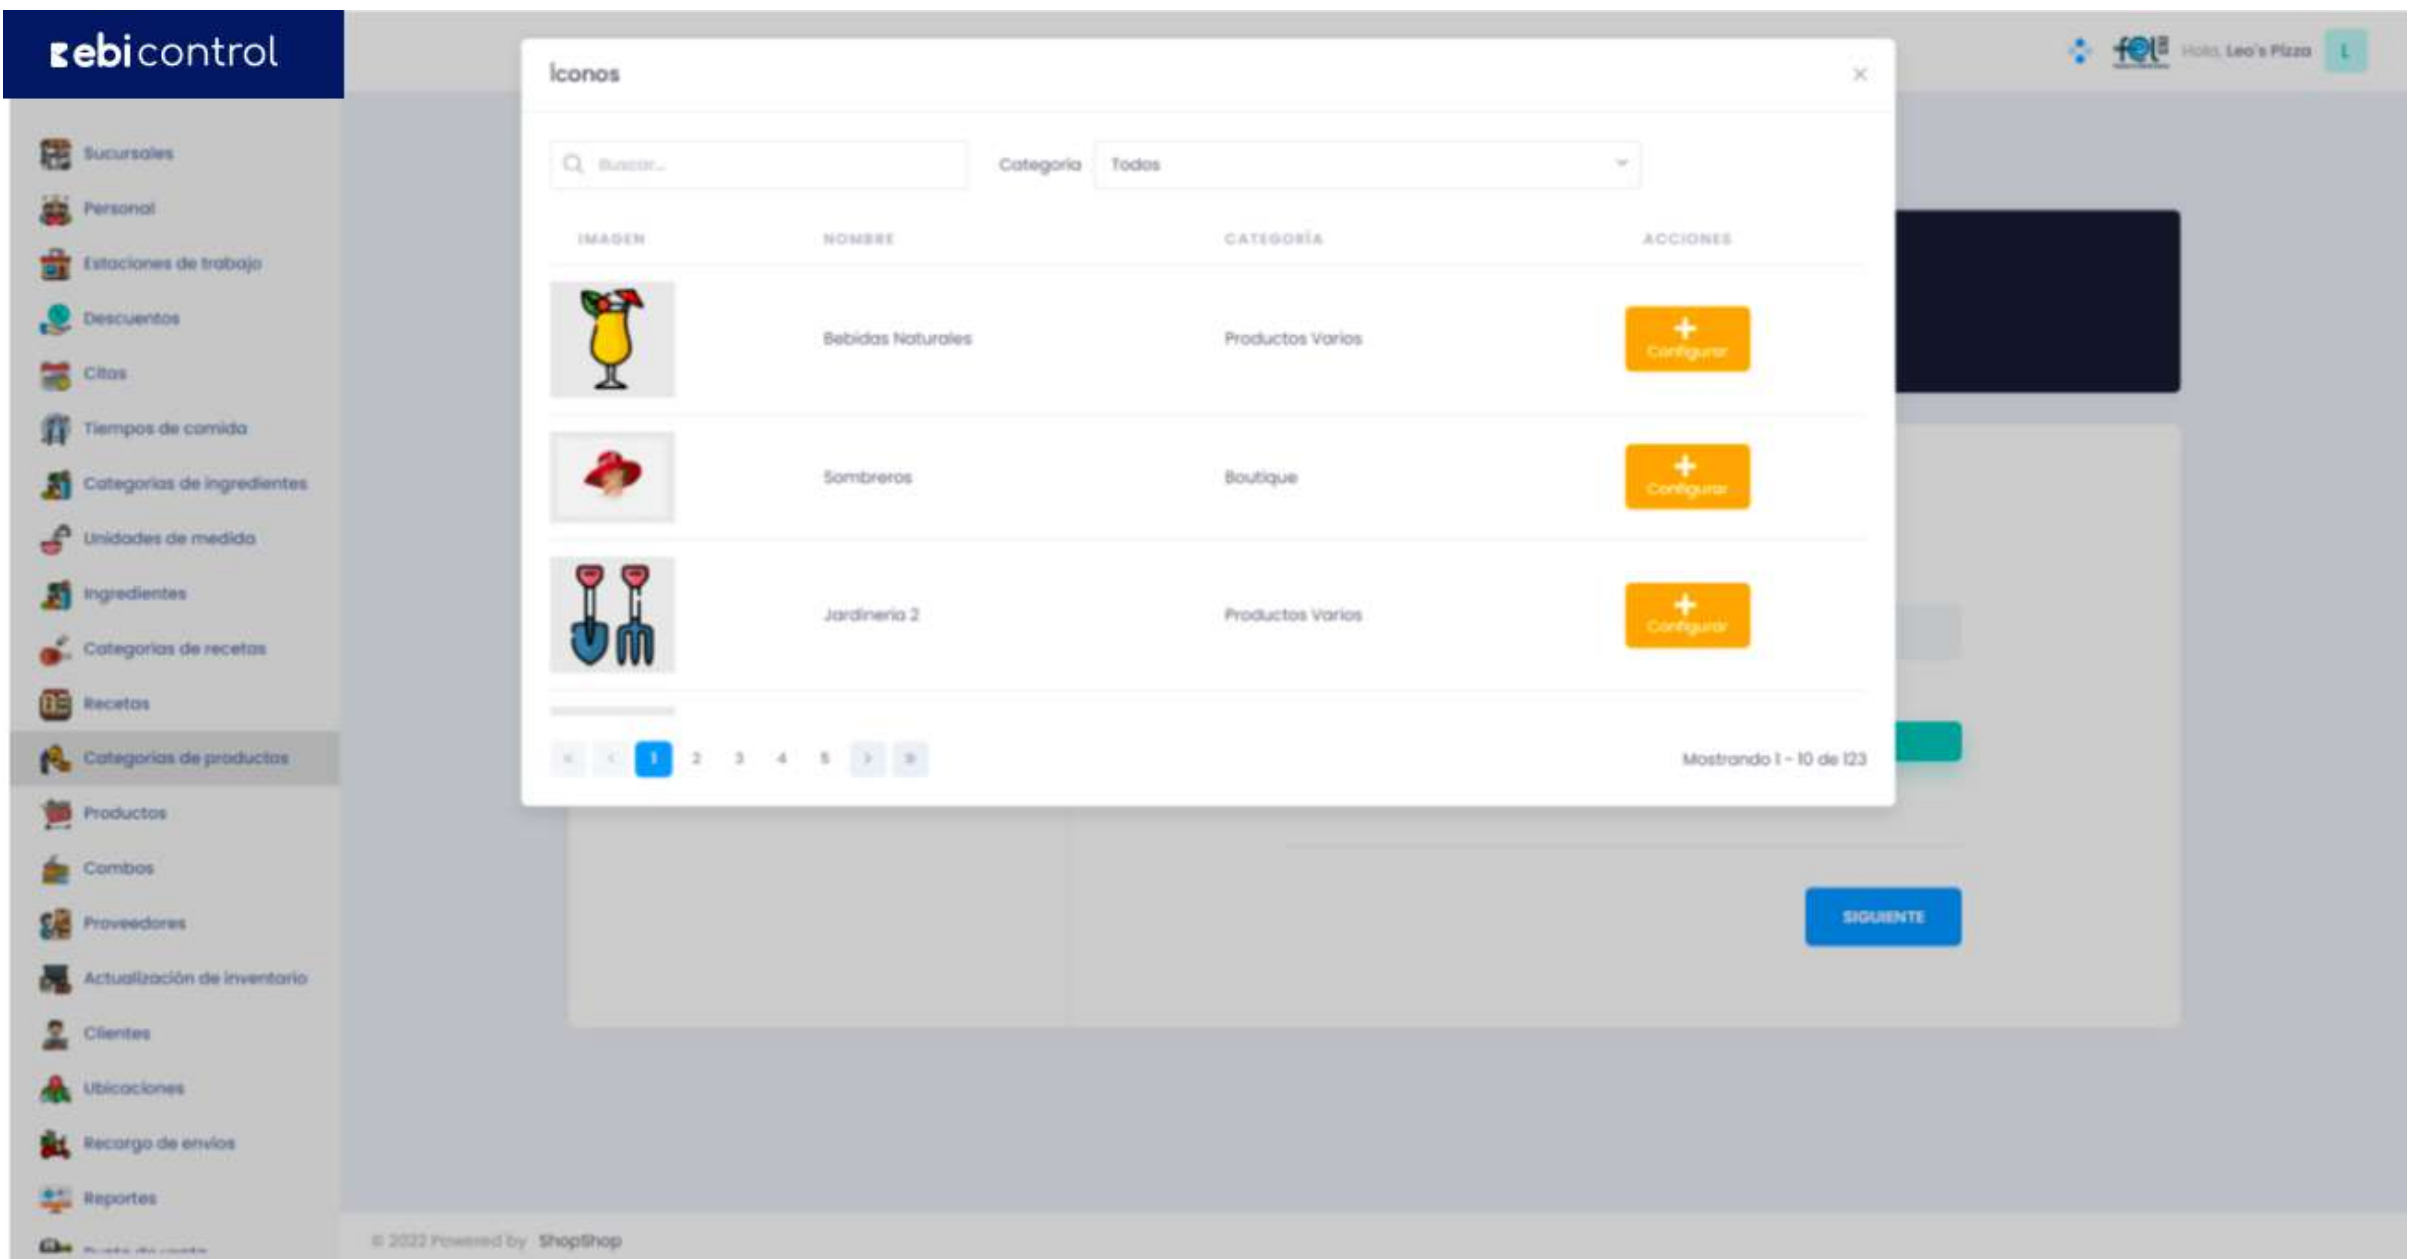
ebicontrol

Sucursales
Personal
Estaciones de trabajo
Descuentos
Citas
Tiempos de comida
Categorías de ingredientes
Unidades de medida
Ingredientes
Categorías de recetas
Recetas
Categorías de productos
Productos
Combos
Proveedores
Actualización de inventario
Clientes
Ubicaciones
Recargo de envíos
Reportes
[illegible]

fel Hola, Leo's Pizza L

Iconos ×

Buscar... Categoría Todos

| IMAGEN | NOMBRE | CATEGORÍA | ACCIONES |
|---|---|---|---|
| | Bebidas Naturales | Productos Varios | + Configurar |
| | Sombreros | Boutique | + Configurar |
| | Jardineria 2 | Productos Varios | + Configurar |

« ‹ 1 2 3 4 5 › »

Mostrando 1 - 10 de 123

SIGUIENTE

© 2022 Powered by ShopShop